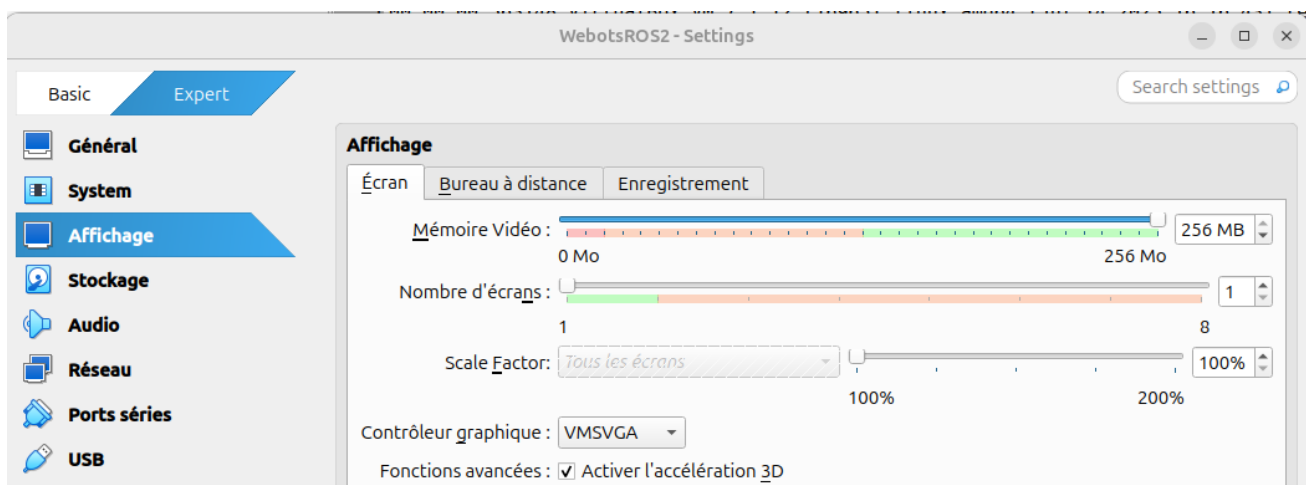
WebotsROS2 - Settings

Basic
Expert

Search settings

Général
System
Affichage
Stockage
Audio
Réseau
Ports séries
USB

Affichage

Écran
Bureau à distance
Enregistrement

Mémoire Vidéo :
256 MB
0 Mo
256 Mo

Nombre d'écrans :
1
1
8

Scale Factor:
Tous les écrans
100%
100%
200%

Contrôleur graphique :
VMSVGA

Fonctions avancées :
Activer l'accélération 3D